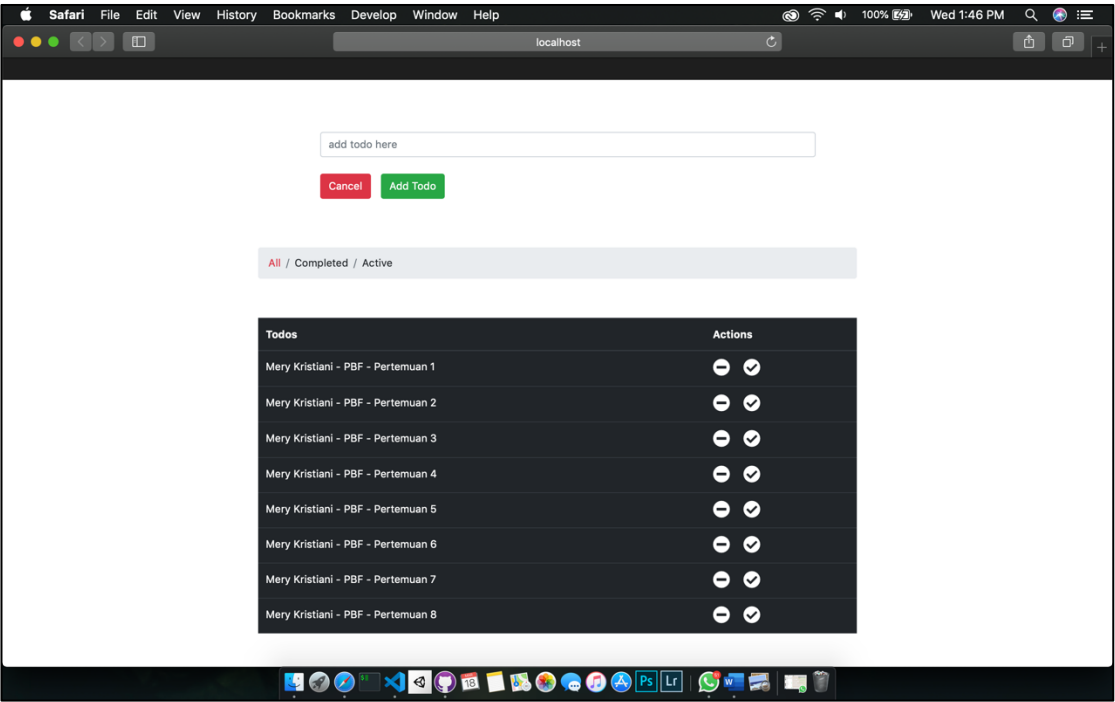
Safari File Edit View History Bookmarks Develop Window Help 100% Wed 1:46 PM

localhost

add todo here

Cancel Add Todo

All / Completed / Active

| Todos | Actions |
|---|---|
| Mery Kristiani - PBF - Pertemuan 1 | |
| Mery Kristiani - PBF - Pertemuan 2 | |
| Mery Kristiani - PBF - Pertemuan 3 | |
| Mery Kristiani - PBF - Pertemuan 4 | |
| Mery Kristiani - PBF - Pertemuan 5 | |
| Mery Kristiani - PBF - Pertemuan 6 | |
| Mery Kristiani - PBF - Pertemuan 7 | |
| Mery Kristiani - PBF - Pertemuan 8 | |

18 Ps Lr